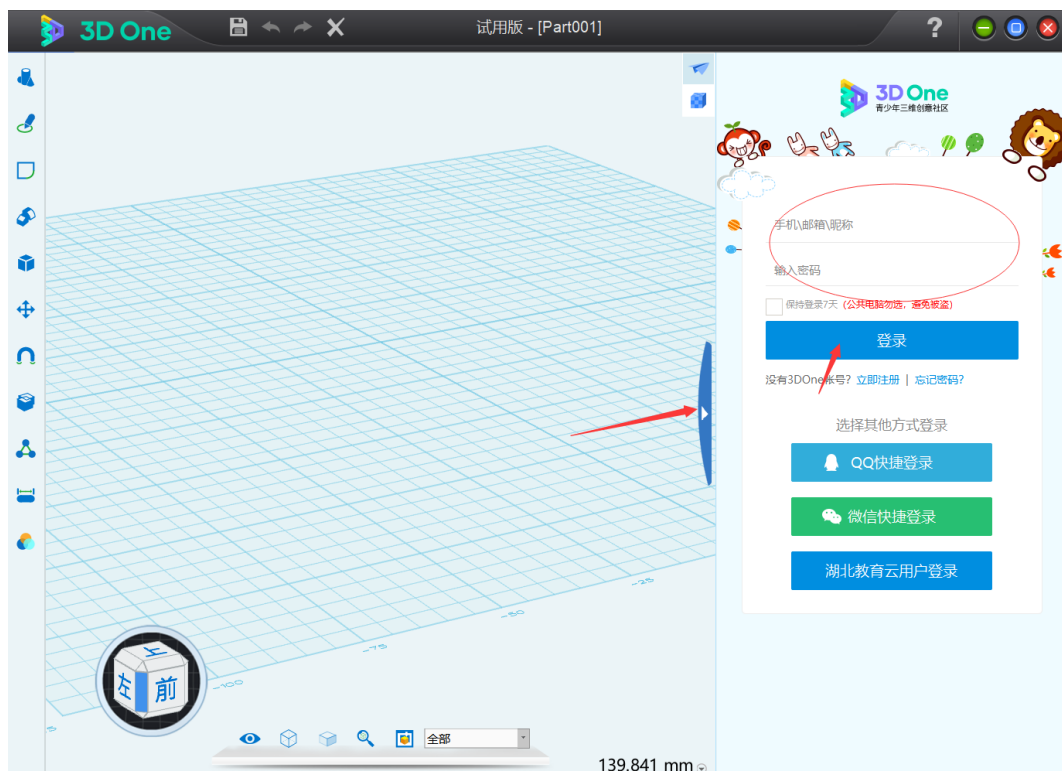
3D One

试用版 - [Part001]

?

3D One
青少年三维创意社区

手机\邮箱\昵称

输入密码

保持登录7天 (公共电脑勿选，谨防被盗)

登录

没有3DOne账号? 立即注册 | 忘记密码?

选择其他方式登录

QQ快捷登录

微信快捷登录

湖北教育云用户登录

-25

-50

-75

-100

上

左

前

全部

139.841 mm